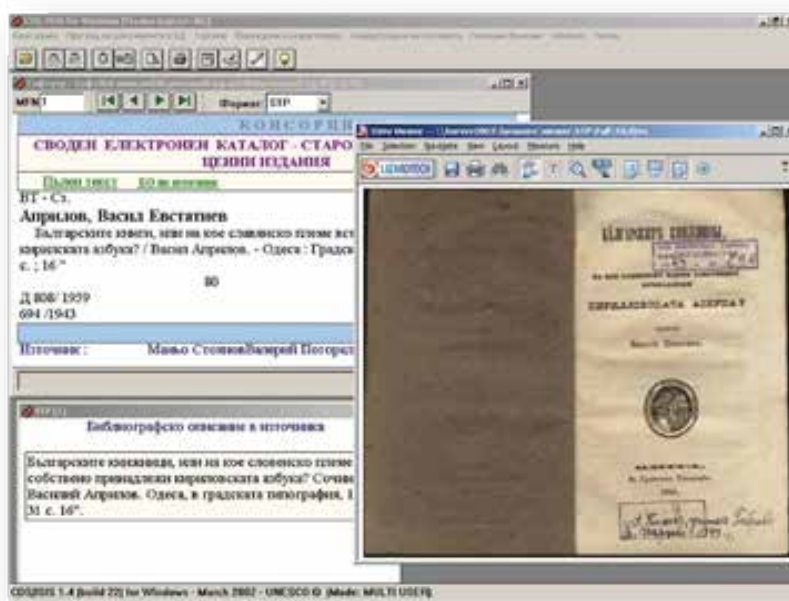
МFN 1
Формат: EXP

КОНСОРЦИ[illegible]
СВОДЕН ЕЛЕКТРОНЕН КАТАЛОГ - СТАРО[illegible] ЦЕННИ ИЗДАНИЯ
Пълен текст
ВТ - Ст.
Априлов, Васил Евстатиев
Българските книжници, или на кое славянско племе вс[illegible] кирилската азбука? / Васил Априлов. - Одеса : Градск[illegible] с. ; 16°
80
Д 808/ 1959
694 /1943
Източник :
Маньо Стоянов/Валерий Погорел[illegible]

Библиографско описание в източника
Българските книжници, или на кое словенско племе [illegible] собствено принадлежи кирилловската азбука? Сочи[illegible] Василий Априлов. Одеса, в градската типография, 1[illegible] 31 с. 16°.

DjVu Viewer
File Selection Navigate View Layout Measure Help
LIZARDTECH

БЪЛГАРСКИТЕ КНИЖНИЦЫ,
КИРИЛЛОВСКАТА АЗБУКА?
Василий Априловъ.

CDS/ISIS 1.4 [build 22] for Windows - March 2002 - UNESCO © [Mode: MULTI USER]